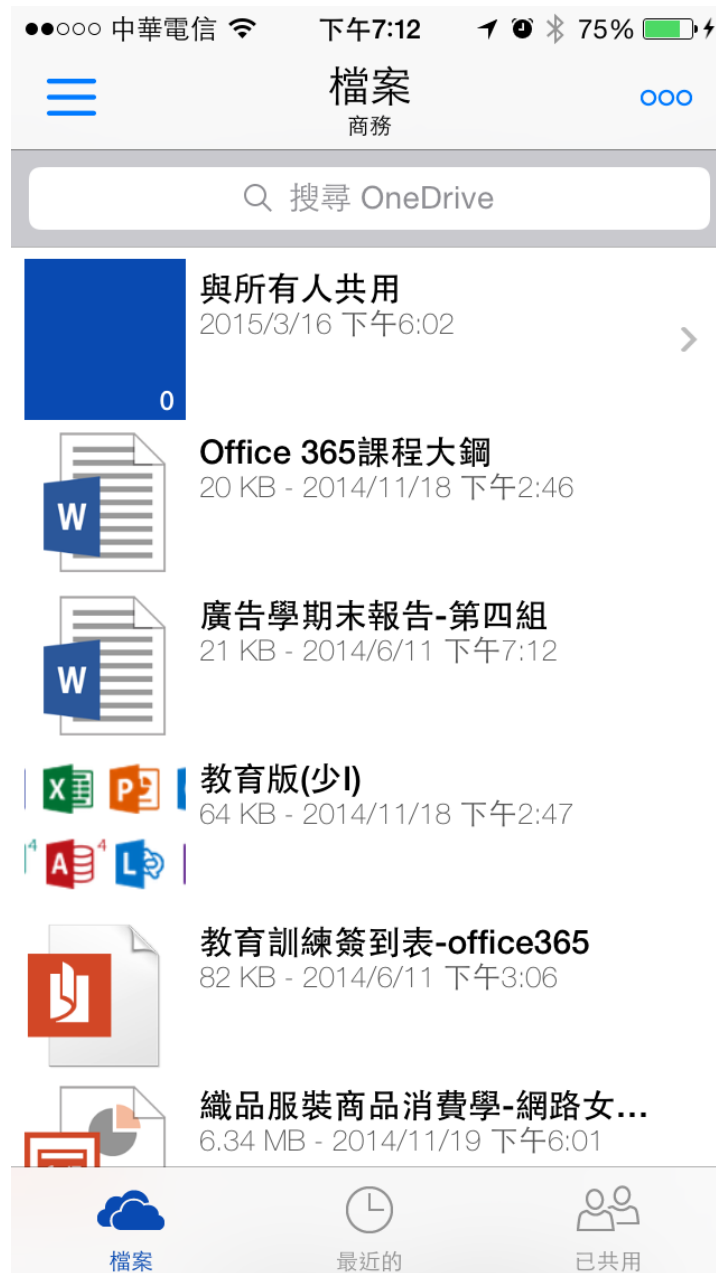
●●○○○ 中華電信 下午7:12 75%

檔案
商務

搜尋 OneDrive

0
與所有人共用
2015/3/16 下午6:02

W
Office 365課程大鋼
20 KB - 2014/11/18 下午2:46

W
廣告學期末報告-第四組
21 KB - 2014/6/11 下午7:12

教育版(少I)
64 KB - 2014/11/18 下午2:47

教育訓練簽到表-office365
82 KB - 2014/6/11 下午3:06

織品服裝商品消費學-網路女...
6.34 MB - 2014/11/19 下午6:01

檔案
最近的
已共用